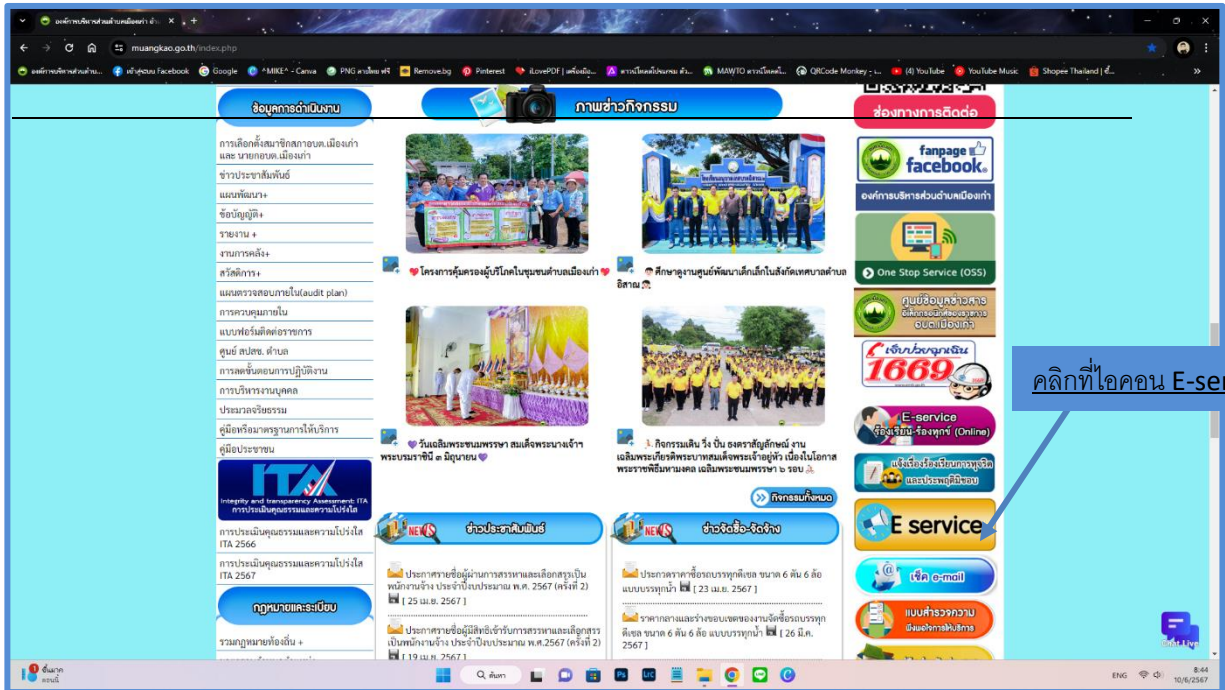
องค์การบริหารส่วนตำบลเมืองเก่า อำ ×  +

muangkao.go.th/index.php

องค์การบริหารส่วนตำบ...  เข้าสู่ระบบ Facebook  Google  ^MIKE^ - Canva  PNG ลายไทย ฟรี  Remove.bg  Pinterest  iLovePDF | เครื่องมือ...  ดาวน์โหลดโปรแกรม ตัว...  MAWTO ดาวน์โหลดโ...  QRCode Monkey - ...  (4) YouTube  YouTube Music  Shopee Thailand | ซื้...

ข้อมูลการดำเนินงาน

การเลือกตั้งสมาชิกสภาอบต.เมืองเก่าและ นายกอบต.เมืองเก่า
ข่าวประชาสัมพันธ์
แผนพัฒนา+
ข้อบัญญัติ+
รายงาน +
งานการคลัง+
สวัสดิการ+
แผนตรวจสอบภายใน(audit plan)
การควบคุมภายใน
แบบฟอร์มติดต่อราชการ
ศูนย์ สปสช. ตำบล
การลดขั้นตอนการปฏิบัติงาน
การบริหารงานบุคคล
ประมวลจริยธรรม
คู่มือหรือมาตรฐานการให้บริการ
คู่มือประชาชน

ITA
Integrity and transparency Assessment: ITA
การประเมินคุณธรรมและความโปร่งใส

การประเมินคุณธรรมและความโปร่งใส ITA 2566
การประเมินคุณธรรมและความโปร่งใส ITA 2567

กฎหมายและระเบียบ

รวมกฎหมายท้องถิ่น +

ภาพข่าวกิจกรรม

โครงการคุ้มครองผู้บริโภคในชุมชนตำบลเมืองเก่า

ศึกษาดูงานศูนย์พัฒนาเด็กเล็กในสังกัดเทศบาลตำบลอีสาน

วันเฉลิมพระชนมพรรษา สมเด็จพระนางเจ้าฯ พระบรมราชินี ๓ มิถุนายน

กิจกรรมเดิน วิ่ง ปั่น ธงตราสัญลักษณ์ งานเฉลิมพระเกียรติพระบาทสมเด็จพระเจ้าอยู่หัว เนื่องในโอกาสพระราชพิธีมหามงคล เฉลิมพระชนมพรรษา ๖ รอบ

กิจกรรมทั้งหมด

NEW ข่าวประชาสัมพันธ์

ประกาศรายชื่อผู้ผ่านการสรรหาและเลือกสรรเป็นพนักงานจ้าง ประจำปีงบประมาณ พ.ศ. 2567 (ครั้งที่ 2) [ 25 เม.ย. 2567 ]

ประกาศรายชื่อผู้มีสิทธิ์เข้ารับการสรรหาและเลือกสรรเป็นพนักงานจ้าง ประจำปีงบประมาณ พ.ศ.2567 (ครั้งที่ 2) [ 19 เม.ย. 2567 ]

NEW ข่าวจัดซื้อ-จัดจ้าง

ประกวดราคาซื้อรถบรรทุกดีเซล ขนาด 6 ตัน 6 ล้อ แบบบรรทุกน้ำ [ 23 เม.ย. 2567 ]

ราคากลางและร่างขอบเขตของงานจัดซื้อรถบรรทุกดีเซล ขนาด 6 ตัน 6 ล้อ แบบบรรทุกน้ำ [ 26 มี.ค. 2567 ]

ช่องทางการติดต่อ

fanpage facebook
องค์การบริหารส่วนตำบลเมืองเก่า

One Stop Service (OSS)

ศูนย์ข้อมูลข่าวสาร
อิเล็กทรอนิกส์ของราชการ
อบต.เมืองเก่า

เจ็บป่วยฉุกเฉิน 1669

E-service
ร้องเรียน-ร้องทุกข์ (Online)

แจ้งเรื่องร้องเรียนการทุจริตและประพฤติมิชอบ

E service

เช็ค e-mail

แบบสำรวจความพึงพอใจการให้บริการ

คลิกที่ไอคอน E-ser

ชื้นมาก ตอนนี้

ค้นหา

ENG 8:44 10/6/2567